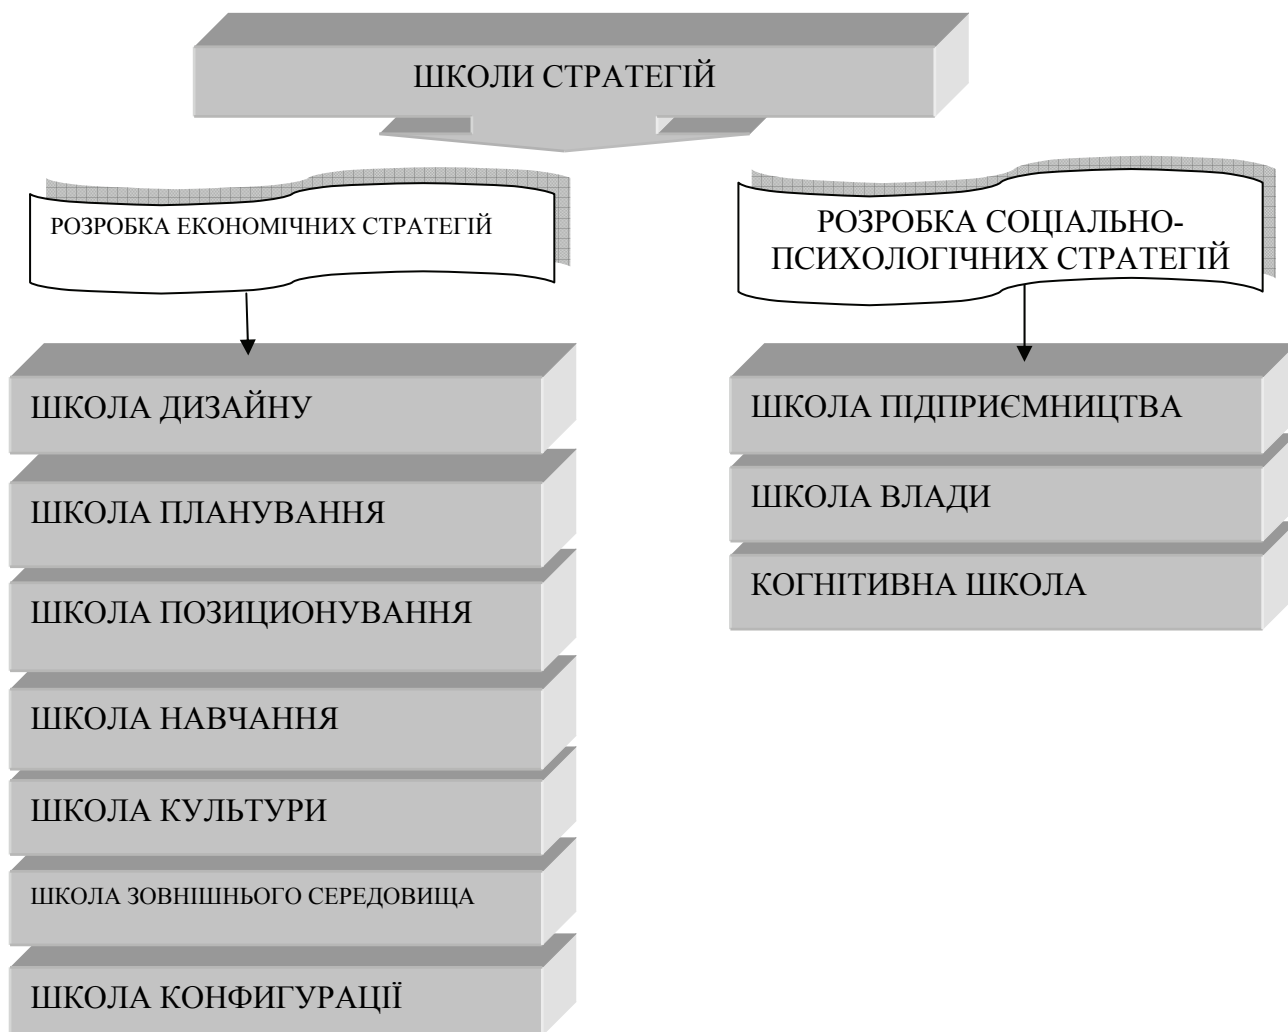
ШКОЛИ СТРАТЕГІЙ

РОЗРОБКА ЕКОНОМІЧНИХ СТРАТЕГІЙ

ШКОЛА ДИЗАЙНУ

ШКОЛА ПЛАНУВАННЯ

ШКОЛА ПОЗИЦИОНУВАННЯ

ШКОЛА НАВЧАННЯ

ШКОЛА КУЛЬТУРИ

ШКОЛА ЗОВНІШНЬОГО СЕРЕДОВИЩА

ШКОЛА КОНФИГУРАЦІЇ

РОЗРОБКА СОЦІАЛЬНО-ПСИХОЛОГІЧНИХ СТРАТЕГІЙ

ШКОЛА ПІДПРИЄМНИЦТВА

ШКОЛА ВЛАДИ

КОГНІТИВНА ШКОЛА